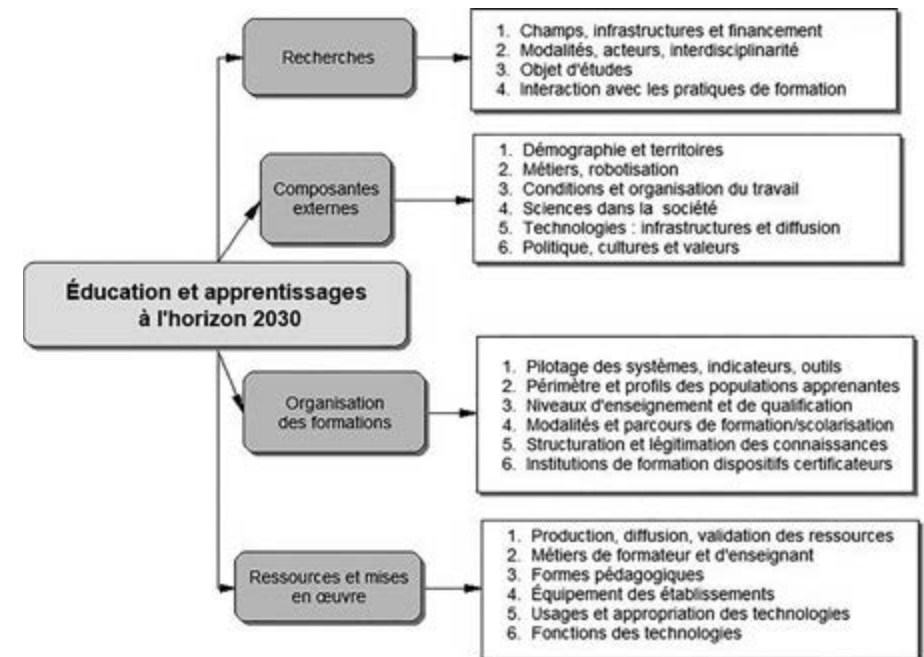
Éducation et apprentissages à l'horizon 2030

Recherches

1. Champs, infrastructures et financement
2. Modalités, acteurs, interdisciplinarité
3. Objet d'études
4. Interaction avec les pratiques de formation

Composantes externes

1. Démographie et territoires
2. Métiers, robotisation
3. Conditions et organisation du travail
4. Sciences dans la société
5. Technologies : infrastructures et diffusion
6. Politique, cultures et valeurs

Organisation des formations

1. Pilotage des systèmes, indicateurs, outils
2. Périmètre et profils des populations apprenantes
3. Niveaux d'enseignement et de qualification
4. Modalités et parcours de formation/scolarisation
5. Structuration et légitimation des connaissances
6. Institutions de formation dispositifs certificateurs

Ressources et mises en œuvre

1. Production, diffusion, validation des ressources
2. Métiers de formateur et d'enseignant
3. Formes pédagogiques
4. Équipement des établissements
5. Usages et appropriation des technologies
6. Fonctions des technologies